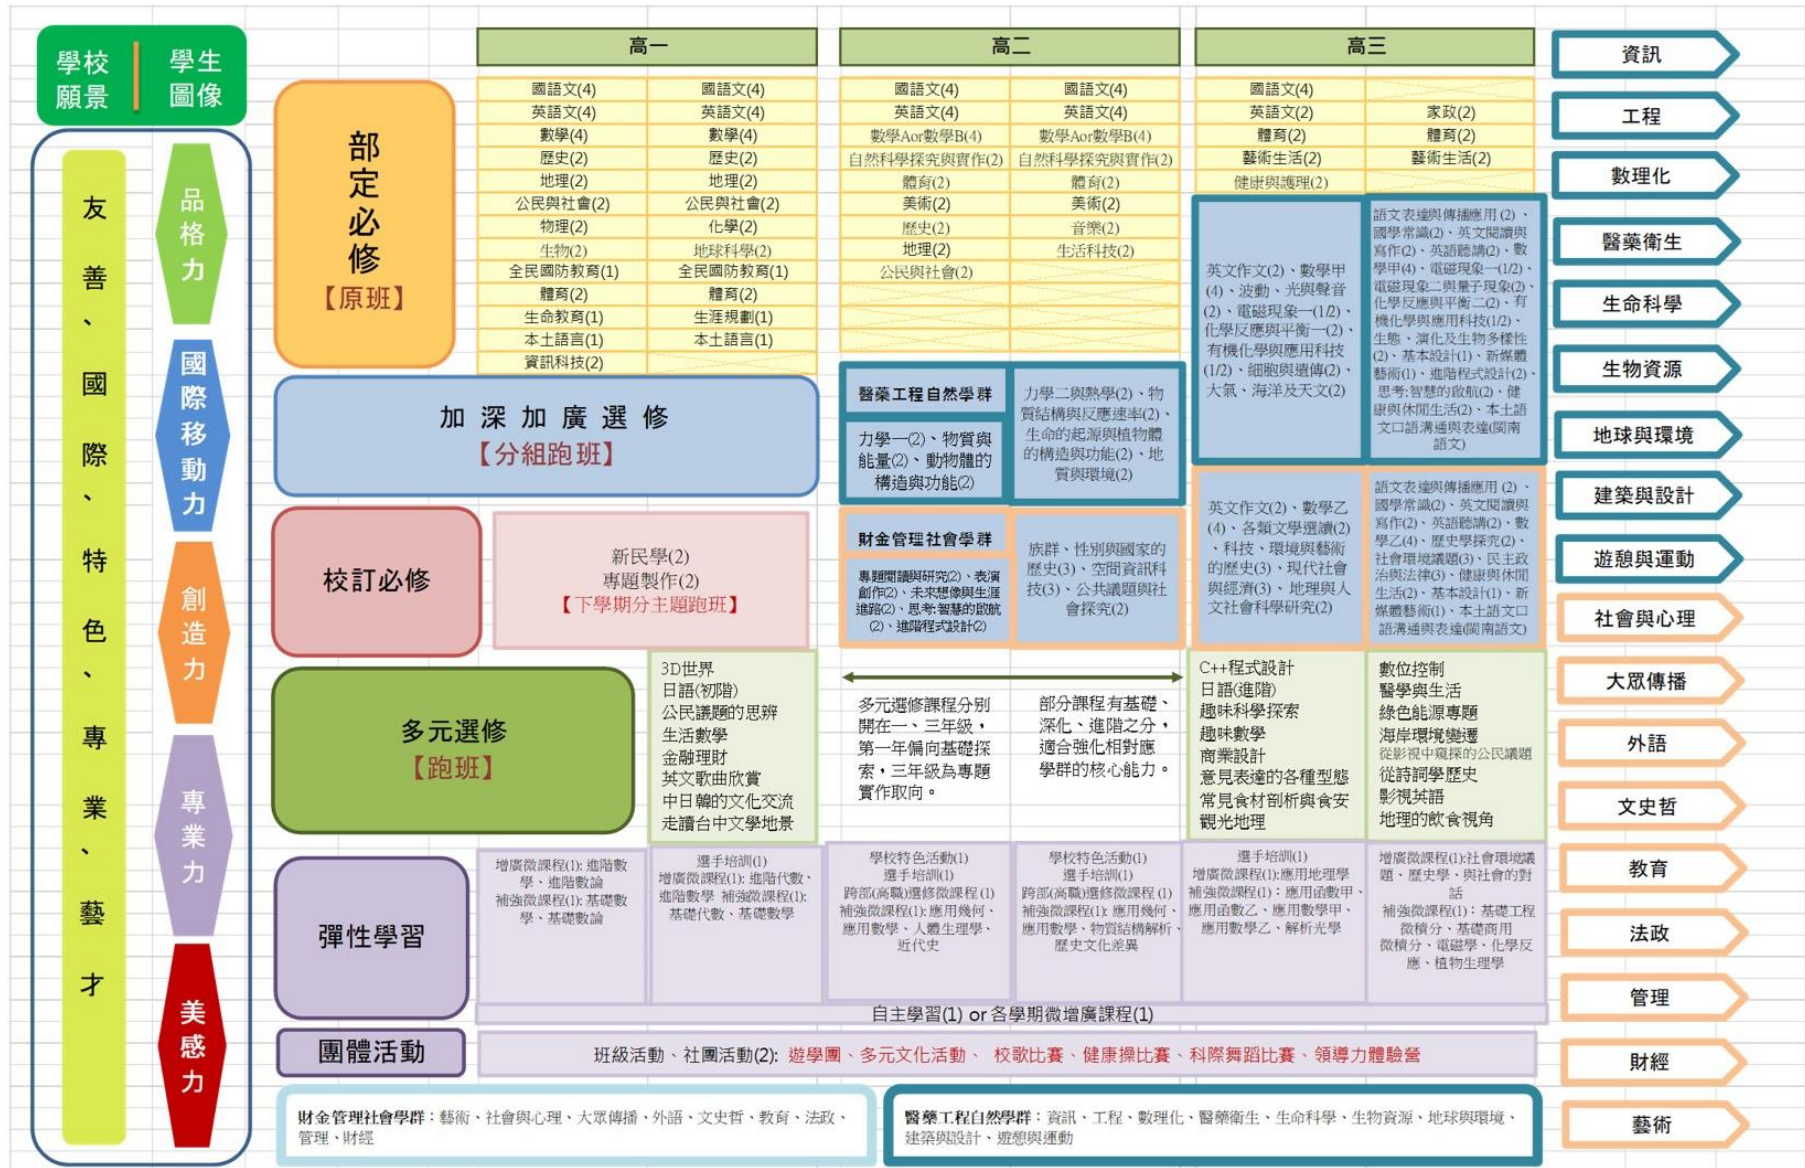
學校願景 | 學生圖像

友善、國際、特色、專業、藝才

品格力
國際移動力
創造力
專業力
美感力

高一 | 高二 | 高三

部定必修【原班】

國語文(4) 英語文(4) 數學(4) 歷史(2) 地理(2) 公民與社會(2) 物理(2) 生物(2) 全民國防教育(1) 體育(2) 生命教育(1) 本土語言(1) 資訊科技(2)

國語文(4) 英語文(4) 數學(4) 歷史(2) 地理(2) 公民與社會(2) 化學(2) 地球科學(2) 全民國防教育(1) 體育(2) 生涯規劃(1) 本土語言(1)

國語文(4) 英語文(4) 數學A or 數學B(4) 自然科學探究與實作(2) 體育(2) 美術(2) 歷史(2) 地理(2) 公民與社會(2)

國語文(4) 英語文(4) 數學A or 數學B(4) 自然科學探究與實作(2) 體育(2) 美術(2) 音樂(2) 生活科技(2)

國語文(4) 英語文(2) 體育(2) 藝術生活(2) 健康與護理(2)

家政(2) 體育(2) 藝術生活(2)

加深加廣選修【分組跑班】

醫藥工程自然學群
力學一(2)、物質與能量(2)、動物體的構造與功能(2)
力學二與熱學(2)、物質結構與反應速率(2)、生命的起源與植物體的構造與功能(2)、地質與環境(2)

英文作文(2)、數學甲(4)、波動、光與聲音(2)、電磁現象一(1/2)、化學反應與平衡一(2)、有機化學與應用科技(1/2)、細胞與遺傳(2)、大氣、海洋及天文(2)

語文表達與傳播應用(2)、國學常識(2)、英文閱讀與寫作(2)、英語聽講(2)、數學甲(4)、電磁現象一(1/2)、電磁現象二與量子現象(2)、化學反應與平衡二(2)、有機化學與應用科技(1/2)、生態、演化及生物多樣性(2)、基本設計(1)、新媒體藝術(1)、進階程式設計(2)、思考:智慧的啟航(2)、健康與休閒生活(2)、本土語文口語溝通與表達(閩南語文)

校訂必修
新民學(2)
專題製作(2)
【下學期分主題跑班】

財金管理社會學群
專題閱讀與研究(2)、表演創作(2)、未來想像與生涯進路(2)、思考:智慧的啟航(2)、進階程式設計(2)
族群、性別與國家的歷史(3)、空間資訊科技(3)、公共議題與社會探究(2)

英文作文(2)、數學乙(4)、各類文學選讀(2)、科技、環境與藝術的歷史(3)、現代社會與經濟(3)、地理與人文社會科學研究(2)

語文表達與傳播應用(2)、國學常識(2)、英文閱讀與寫作(2)、英語聽講(2)、數學乙(4)、歷史學探究(2)、社會環境議題(3)、民主政治與法律(3)、健康與休閒生活(2)、基本設計(1)、新媒體藝術(1)、本土語文口語溝通與表達(閩南語文)

多元選修【跑班】

3D世界 日語(初階) 公民議題的思辨 生活數學 金融理財 英文歌曲欣賞 中日韓的文化交流 走讀台中文學地景

多元選修課程分別開在一、三年級，第一年偏向基礎探索，三年級為專題實作取向。

部分課程有基礎、深化、進階之分，適合強化相對應學群的核心能力。

C++程式設計 日語(進階) 趣味科學探索 趣味數學 商業設計 意見表達的各種型態 常見食材剖析與食安 觀光地理

數位控制 醫學與生活 綠色能源專題 海岸環境變遷 從影視中窺探的公民議題 從詩詞學歷史 影視英語 地理的飲食視角

彈性學習

增廣微課程(1): 進階數學、進階數論 補強微課程(1): 基礎數學、基礎數論

選手培訓(1) 增廣微課程(1): 進階代數、進階數學 補強微課程(1): 基礎代數、基礎數學

學校特色活動(1) 選手培訓(1) 跨部(高職)選修微課程(1) 補強微課程(1): 應用幾何、應用數學、人體生理學、近代史

學校特色活動(1) 選手培訓(1) 跨部(高職)選修微課程(1) 補強微課程(1): 應用幾何、應用數學、物質結構解析、歷史文化差異

選手培訓(1) 增廣微課程(1):應用地理學 補強微課程(1):應用函數甲、應用函數乙、應用數學甲、應用數學乙、解析光學

增廣微課程(1):社會環境議題、歷史學、與社會的對話 補強微課程(1):基礎工程微積分、基礎商用微積分、電磁學、化學反應、植物生理學

自主學習(1) or 各學期微增廣課程(1)

團體活動
班級活動、社團活動(2): 遊學團、多元文化活動、校歌比賽、健康操比賽、科際舞蹈比賽、領導力體驗營

財金管理社會學群：藝術、社會與心理、大眾傳播、外語、文史哲、教育、法政、管理、財經

醫藥工程自然學群：資訊、工程、數理化、醫藥衛生、生命科學、生物資源、地球與環境、建築與設計、遊憩與運動

資訊 工程 數理化 醫藥衛生 生命科學 生物資源 地球與環境 建築與設計 遊憩與運動 社會與心理 大眾傳播 外語 文史哲 教育 法政 管理 財經 藝術